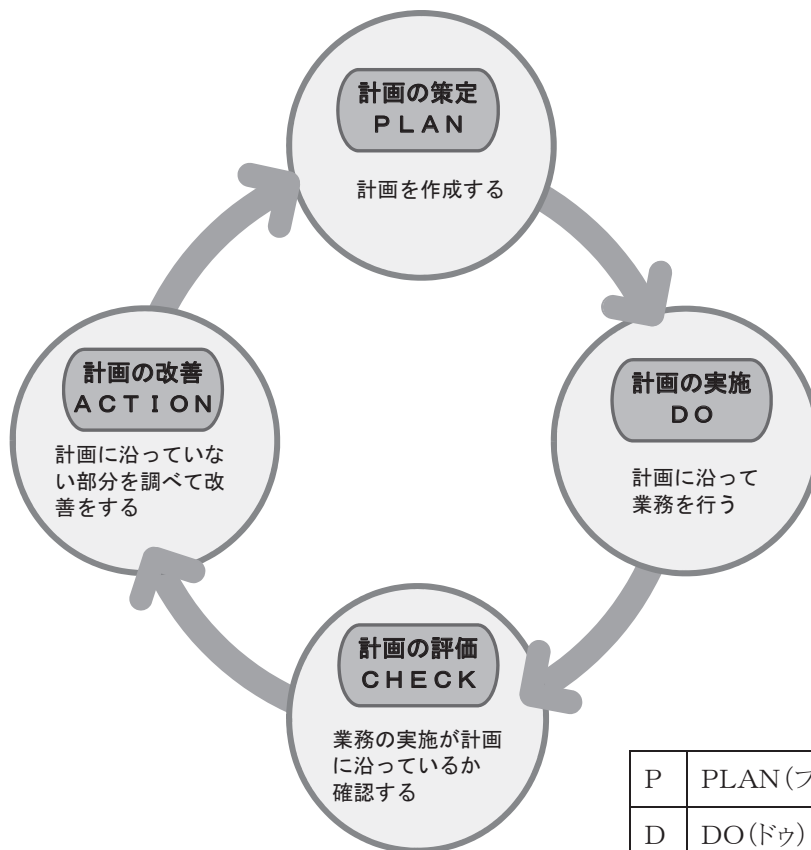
計画の策定
PLAN

計画を作成する

計画の実施
DO

計画に沿って業務を行う

計画の評価
CHECK

業務の実施が計画に沿っているか確認する

計画の改善
ACTION

計画に沿っていない部分を調べて改善をする

| P | PLAN(プ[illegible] |
|---|---|
| D | DO(ドゥ) |